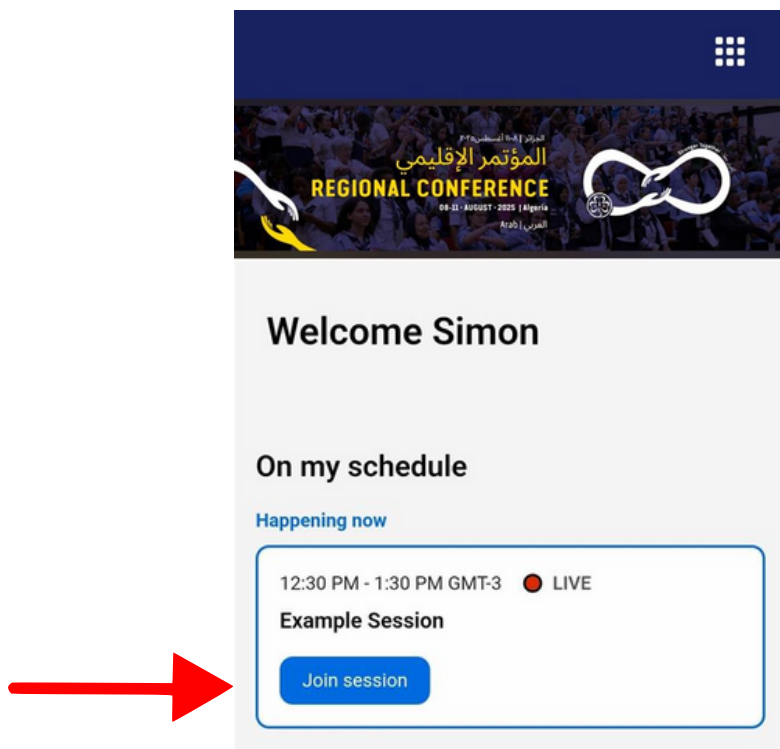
الجزائر | ٨-١١ أغسطس ٢٠٢٥
المؤتمر الإقليمي
REGIONAL CONFERENCE
08-11 · AUGUST · 2025 | Algeria
Arab | العربي

Welcome Simon

On my schedule

Happening now

12:30 PM - 1:30 PM GMT-3 LIVE

Example Session

Join session